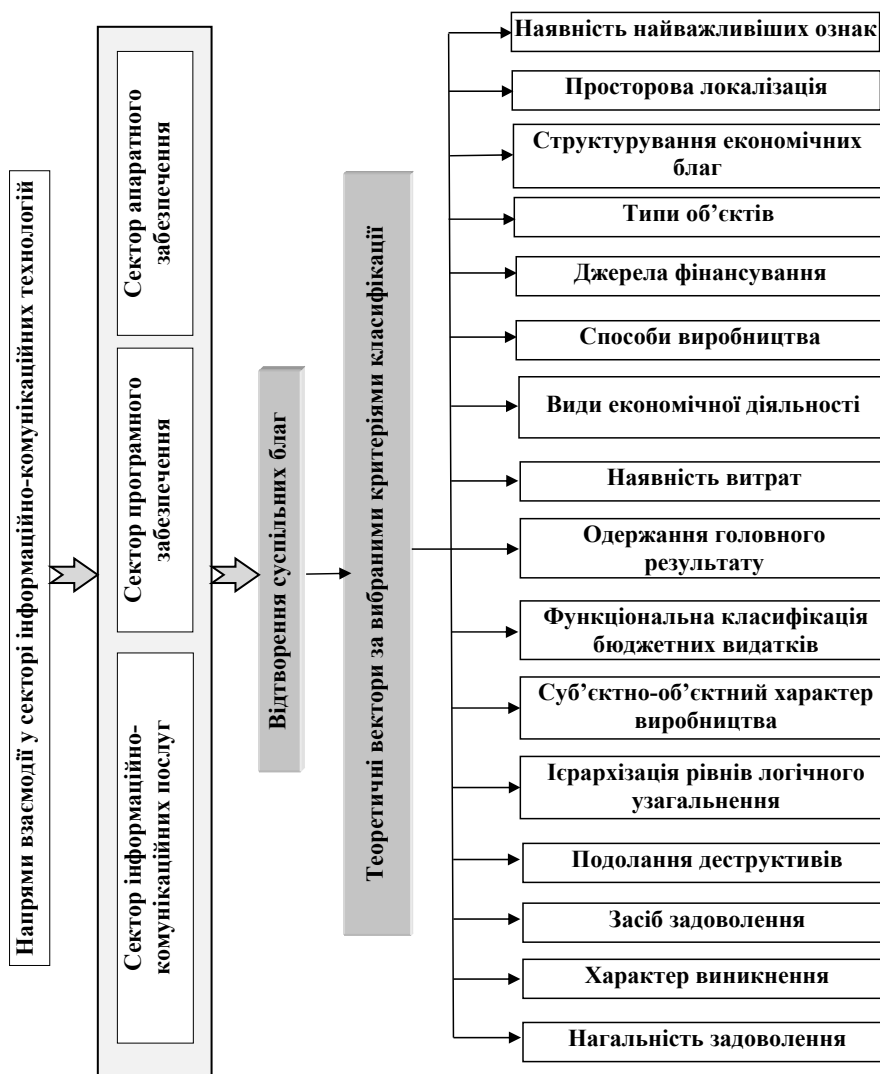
Напрями взаємодії у секторі інформаційно-комунікаційних технологій

Сектор апаратного забезпечення

Сектор програмного забезпечення

Сектор інформаційно-комунікаційних послуг

Відтворення суспільних благ

Теоретичні вектори за вибраними критеріями класифікації

Наявність найважливіших ознак

Просторова локалізація

Структурування економічних благ

Типи об'єктів

Джерела фінансування

Способи виробництва

Види економічної діяльності

Наявність витрат

Одержання головного результату

Функціональна класифікація бюджетних видатків

Суб'єктно-об'єктний характер виробництва

Ієрархізація рівнів логічного узагальнення

Подолання деструктивів

Засіб задоволення

Характер виникнення

Нагальність задоволення